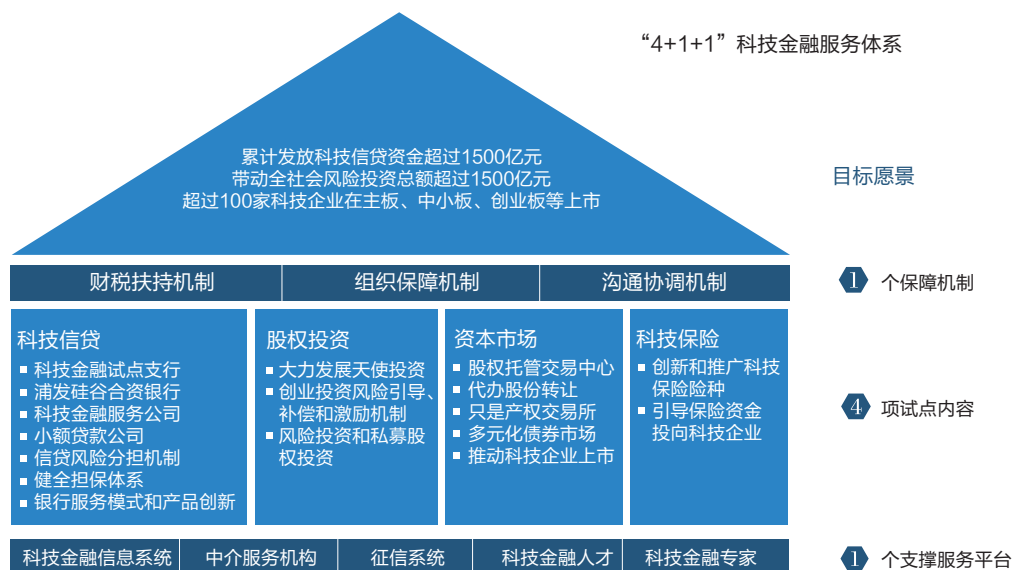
“4+1+1”科技金融服务体系

累计发放科技信贷资金超过1500亿元
带动全社会风险投资总额超过1500亿元
超过100家科技企业在主板、中小板、创业板等上市

目标愿景

| 财税扶持机制 | 组织保障机制 | 沟通协调机制 |
|---|---|---|

1 个保障机制

科技信贷
■ 科技金融试点支行
■ 浦发硅谷合资银行
■ 科技金融服务公司
■ 小额贷款公司
■ 信贷风险分担机制
■ 健全担保体系
■ 银行服务模式和产品创新

股权投资
■ 大力发展天使投资
■ 创业投资风险引导、补偿和激励机制
■ 风险投资和私募股权投资

资本市场
■ 股权托管交易中心
■ 代办股份转让
■ 只是产权交易所
■ 多元化债券市场
■ 推动科技企业上市

科技保险
■ 创新和推广科技保险险种
■ 引导保险资金投向科技企业

4 项试点内容

| 科技金融信息系统 | 中介服务机构 | 征信系统 | 科技金融人才 | 科技金融专家 |
|---|---|---|---|---|

1 个支撑服务平台